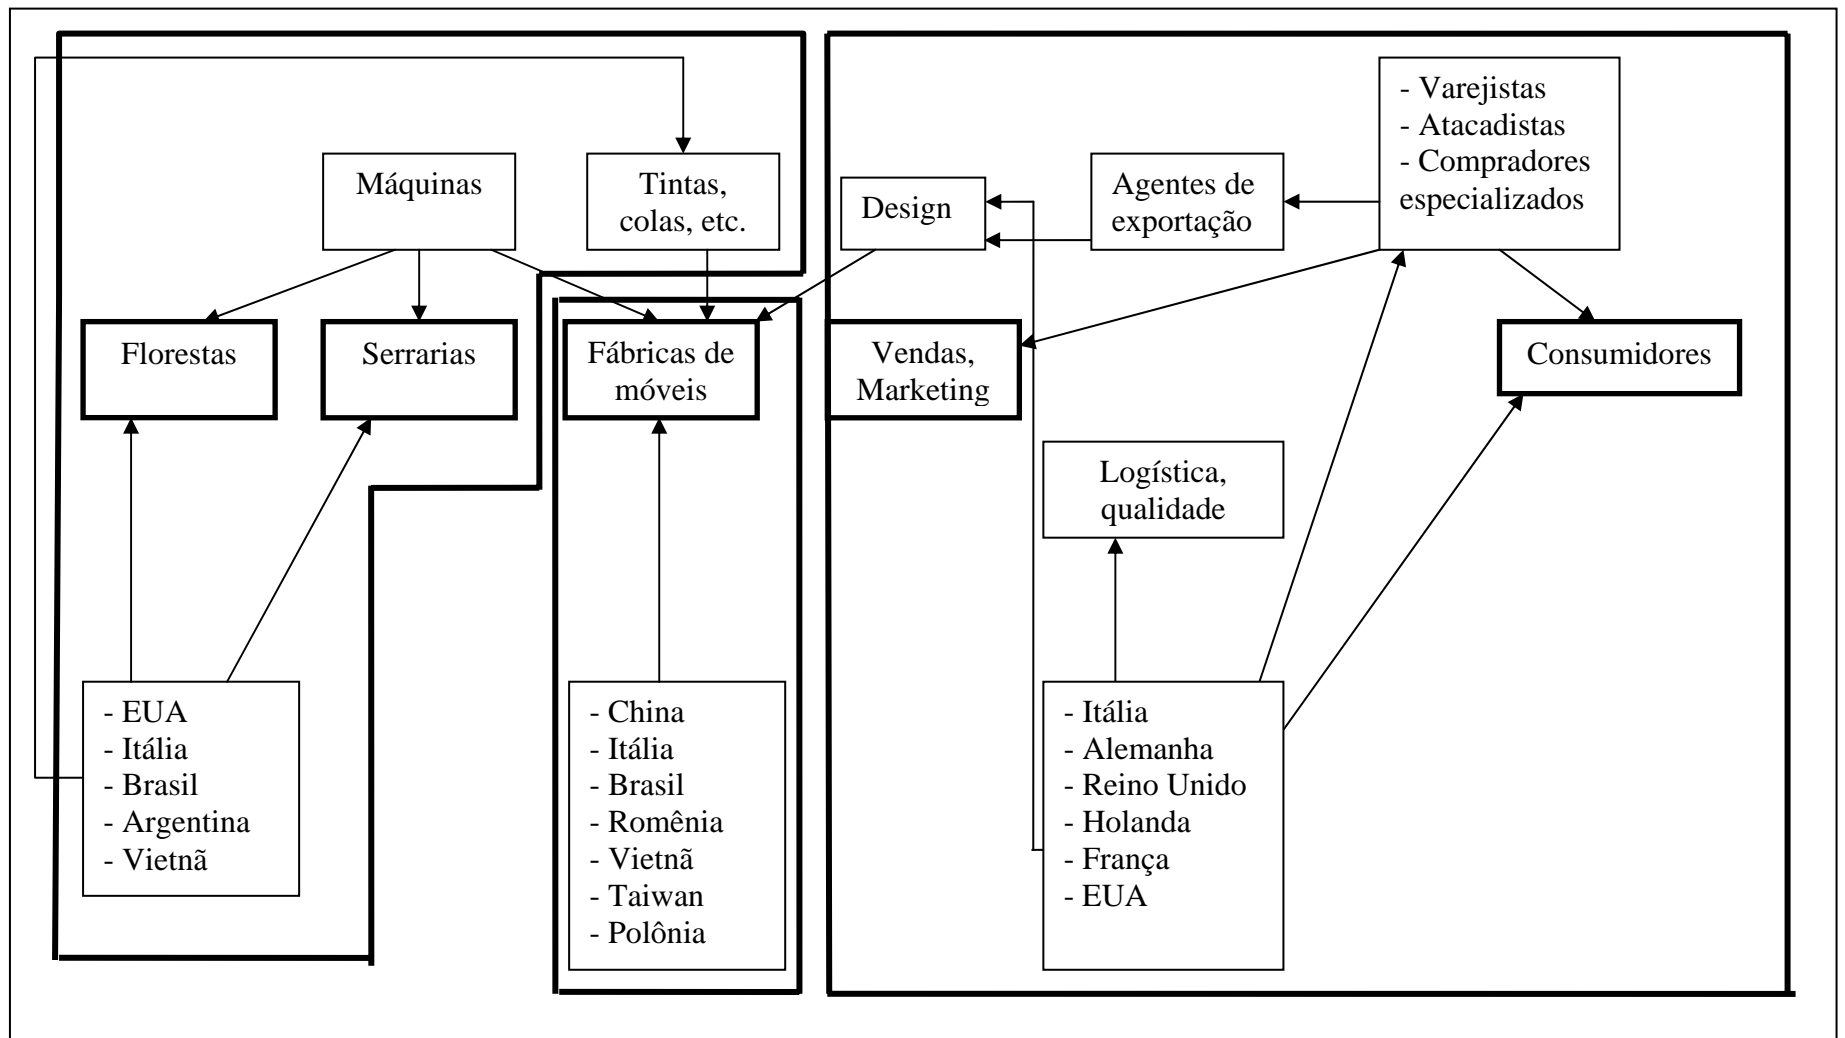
Máquinas

Tintas, colas, etc.

Design

Agentes de exportação

- Varejistas
- Atacadistas
- Compradores especializados

Florestas

Serrarias

Fábricas de móveis

Vendas, Marketing

Consumidores

Logística, qualidade

- EUA
- Itália
- Brasil
- Argentina
- Vietnã

- China
- Itália
- Brasil
- Romênia
- Vietnã
- Taiwan
- Polônia

- Itália
- Alemanha
- Reino Unido
- Holanda
- França
- EUA